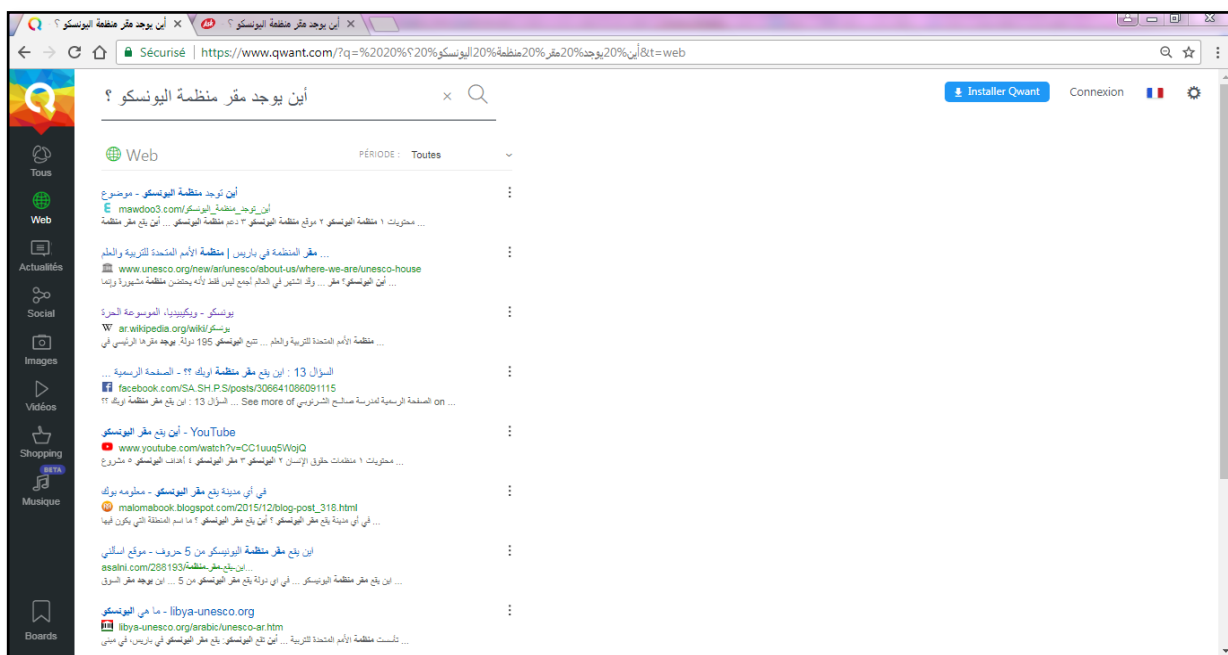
أين يوجد مقر منظمة اليونسكو ؟ ×
أين يوجد مقر منظمة اليونسكو ؟ ×

← → C Sécurisé | https://www.qwant.com/?q=أين%20يوجد%20مقر%20منظمة%20اليونسكو%20؟%20&t=web

أين يوجد مقر منظمة اليونسكو ؟

Installer Qwant Connexion

Tous
Web
Actualités
Social
Images
Vidéos
Shopping
BETA
Musique
Boards

Web PÉRIODE : Toutes

أين توجد منظمة اليونسكو - موضوع
mawdoo3.com/أين_توجد_منظمة_اليونسكو
محتويات ١ منظمة اليونسكو ٢ موقع منظمة اليونسكو ٣ دعم منظمة اليونسكو ... أين يقع مقر منظمة

... مقر المنظمة في باريس | منظمة الأمم المتحدة للتربية والعلم
www.unesco.org/new/ar/unesco/about-us/where-we-are/unesco-house
... أين اليونسكو؟ مقر ... وقد اشتهر في العالم أجمع ليس فقط لأنه يحتضن منظمة مشهورة وإنما

يونسكو - ويكيبيديا، الموسوعة الحرة
ar.wikipedia.org/wiki/يونسكو
... منظمة الأمم المتحدة للتربية والعلم ... تتبع اليونسكو 195 دولة. يوجد مقرها الرئيسي في

... السؤال 13 : اين يقع مقر منظمة اويك ؟؟ - الصفحة الرسمية
facebook.com/SA.SH.P.S/posts/306641086091115
on الصفحة الرسمية لمدرسة صالح الشرنوبي See more of ... السؤال 13 : اين يقع مقر منظمة اويك ؟؟ ...

YouTube - أين يقع مقر اليونسكو
www.youtube.com/watch?v=CC1uuq5WojQ
... محتويات ١ منظمات حقوق الإنسان ٢ اليونسكو ٣ مقر اليونسكو ٤ أهداف اليونسكو ٥ مشروع

في أي مدينة يقع مقر اليونسكو - معلومه بوك
malomabook.blogspot.com/2015/12/blog-post_318.html
... في أي مدينة يقع مقر اليونسكو ؟ أين يقع مقر اليونسكو ... ما اسم المنطقة التي يكون فيها

اين يقع مقر منظمة اليونسكو من 5 حروف - موقع اسألني
asalni.com/288193/اين-يقع-مقر-منظمة...
... اين يقع مقر منظمة اليونسكو ... في اي دولة يقع مقر اليونسكو من 5 ... اين يوجد مقر السوق

libya-unesco.org - ما هي اليونسكو
libya-unesco.org/arabic/unesco-ar.htm
... تأسست منظمة الأمم المتحدة للتربية ... أين تقع اليونسكو: يقع مقر اليونسكو في باريس، في مبنى